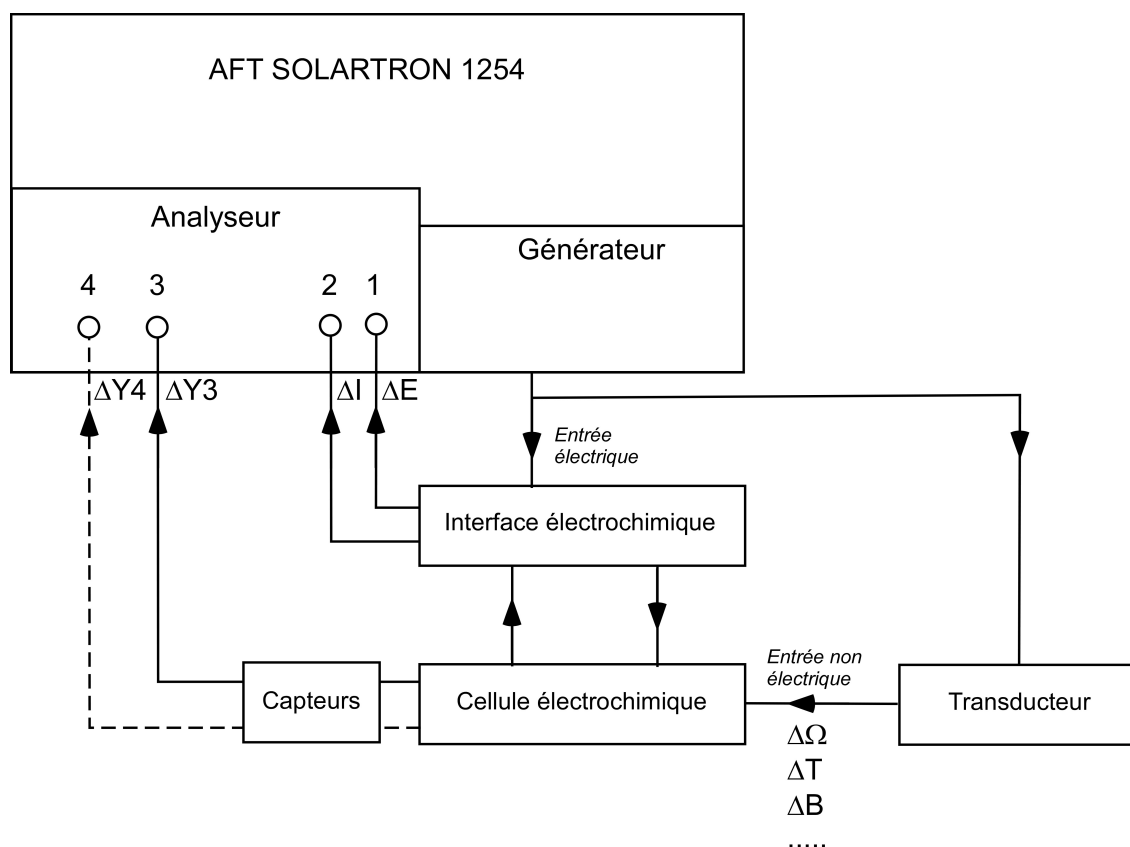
AFT SOLARTRON 1254

Analyseur

Générateur

4 3 2 1

$\Delta Y4$ $\Delta Y3$ $\Delta I$ $\Delta E$

Entrée électrique

Interface électrochimique

Capteurs

Cellule électrochimique

Entrée non électrique

Transducteur

$\Delta\Omega$
$\Delta T$
$\Delta B$
.....